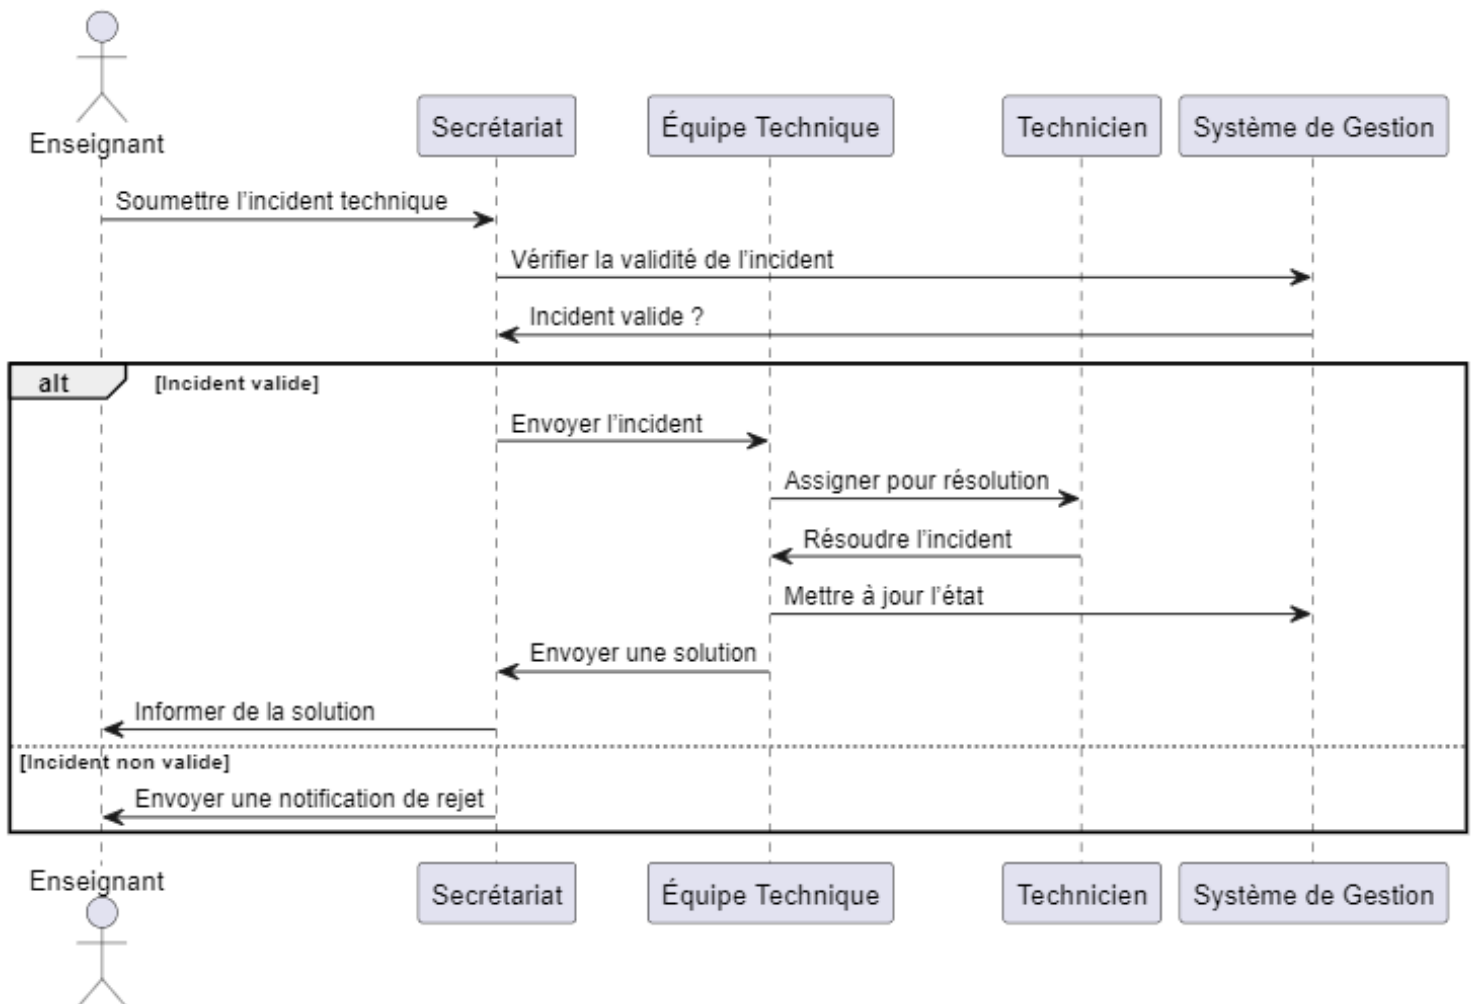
Enseignant

Secrétariat

Équipe Technique

Technicien

Système de Gestion

Soumettre l'incident technique

Vérifier la validité de l'incident

Incident valide ?

alt

[Incident valide]

Envoyer l'incident

Assigner pour résolution

Résoudre l'incident

Mettre à jour l'état

Envoyer une solution

Informer de la solution

[Incident non valide]

Envoyer une notification de rejet

Enseignant

Secrétariat

Équipe Technique

Technicien

Système de Gestion